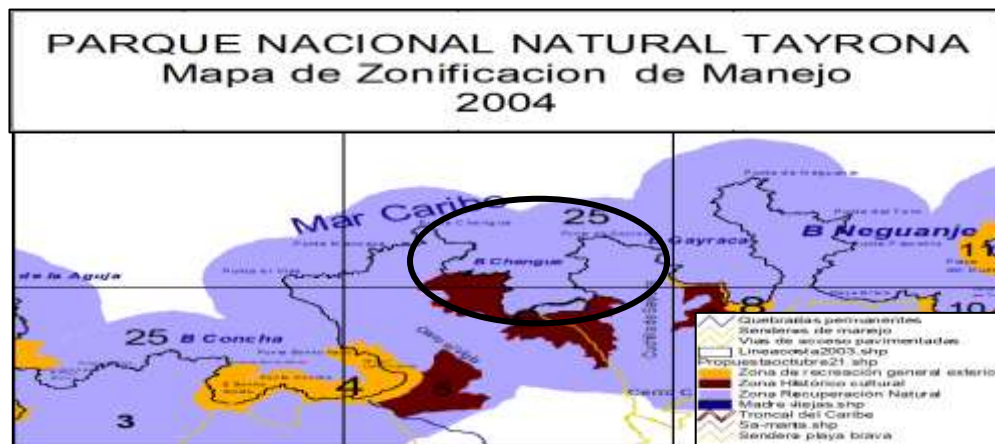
PARQUE NACIONAL NATURAL TAYRONA
Mapa de Zonificacion de Manejo
2004

Mar Caribe
25
B Changue
Gayraca
B Neguanjo
de la Aguja
25 B Concha
4
3
8
10
1
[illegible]

Quebradas permanentes
Senderos de manejo
Vias de acceso pavimentadas
Lineacosta2003.shp
Propuestaoctubre21.shp
Zona de recreacion general exterio
Zona Historico cultural
Zona Recuperacion Natural
Madre viejas.shp
Troncal del Caribe
Sa-marta.shp
Sendero playa brava